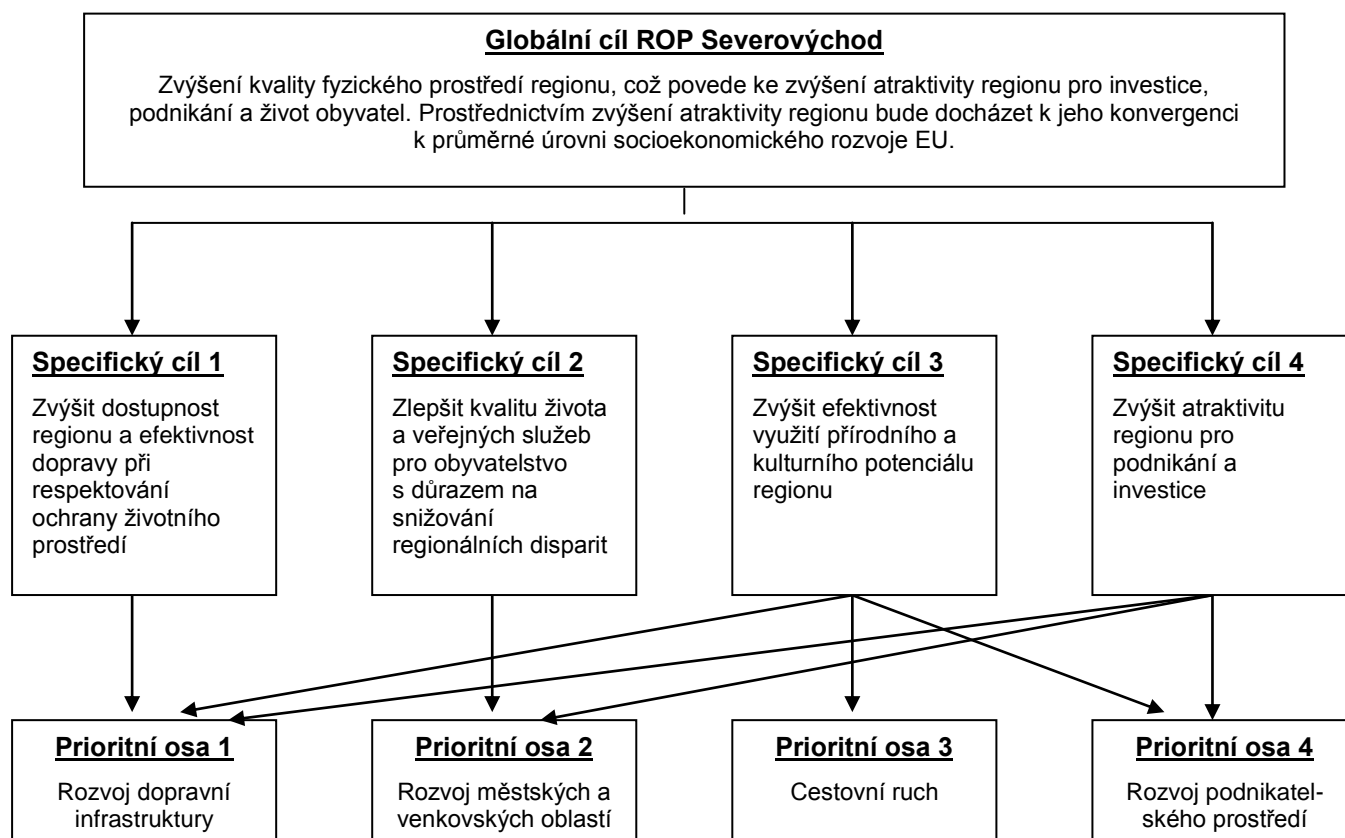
Globální cíl ROP Severovýchod

Zvýšení kvality fyzického prostředí regionu, což povede ke zvýšení atraktivity regionu pro investice, podnikání a život obyvatel. Prostřednictvím zvýšení atraktivity regionu bude docházet k jeho konvergenci k průměrné úrovni socioekonomického rozvoje EU.

Specifický cíl 1

Zvýšit dostupnost regionu a efektivnost dopravy při respektování ochrany životního prostředí

Specifický cíl 2

Zlepšit kvalitu života a veřejných služeb pro obyvatelstvo s důrazem na snižování regionálních disparit

Specifický cíl 3

Zvýšit efektivnost využití přírodního a kulturního potenciálu regionu

Specifický cíl 4

Zvýšit atraktivitu regionu pro podnikání a investice

Prioritní osa 1

Rozvoj dopravní infrastruktury

Prioritní osa 2

Rozvoj městských a venkovských oblastí

Prioritní osa 3

Cestovní ruch

Prioritní osa 4

Rozvoj podnikatelského prostředí